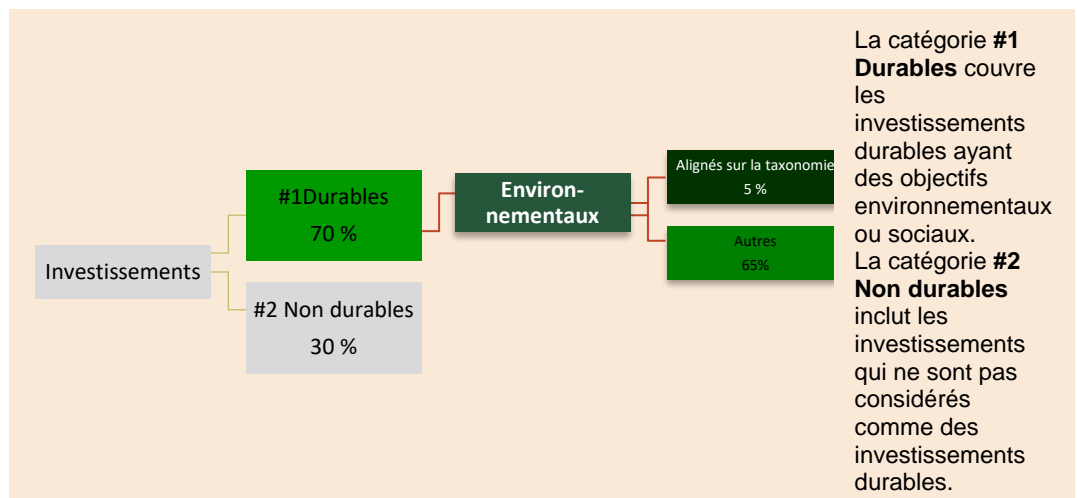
Investissements

#1Durables
70 %

#2 Non durables
30 %

Environnementaux

Alignés sur la taxonomie
5 %

Autres
65%

La catégorie **#1 Durables** couvre les investissements durables ayant des objectifs environnementaux ou sociaux.
La catégorie **#2 Non durables** inclut les investissements qui ne sont pas considérés comme des investissements durables.